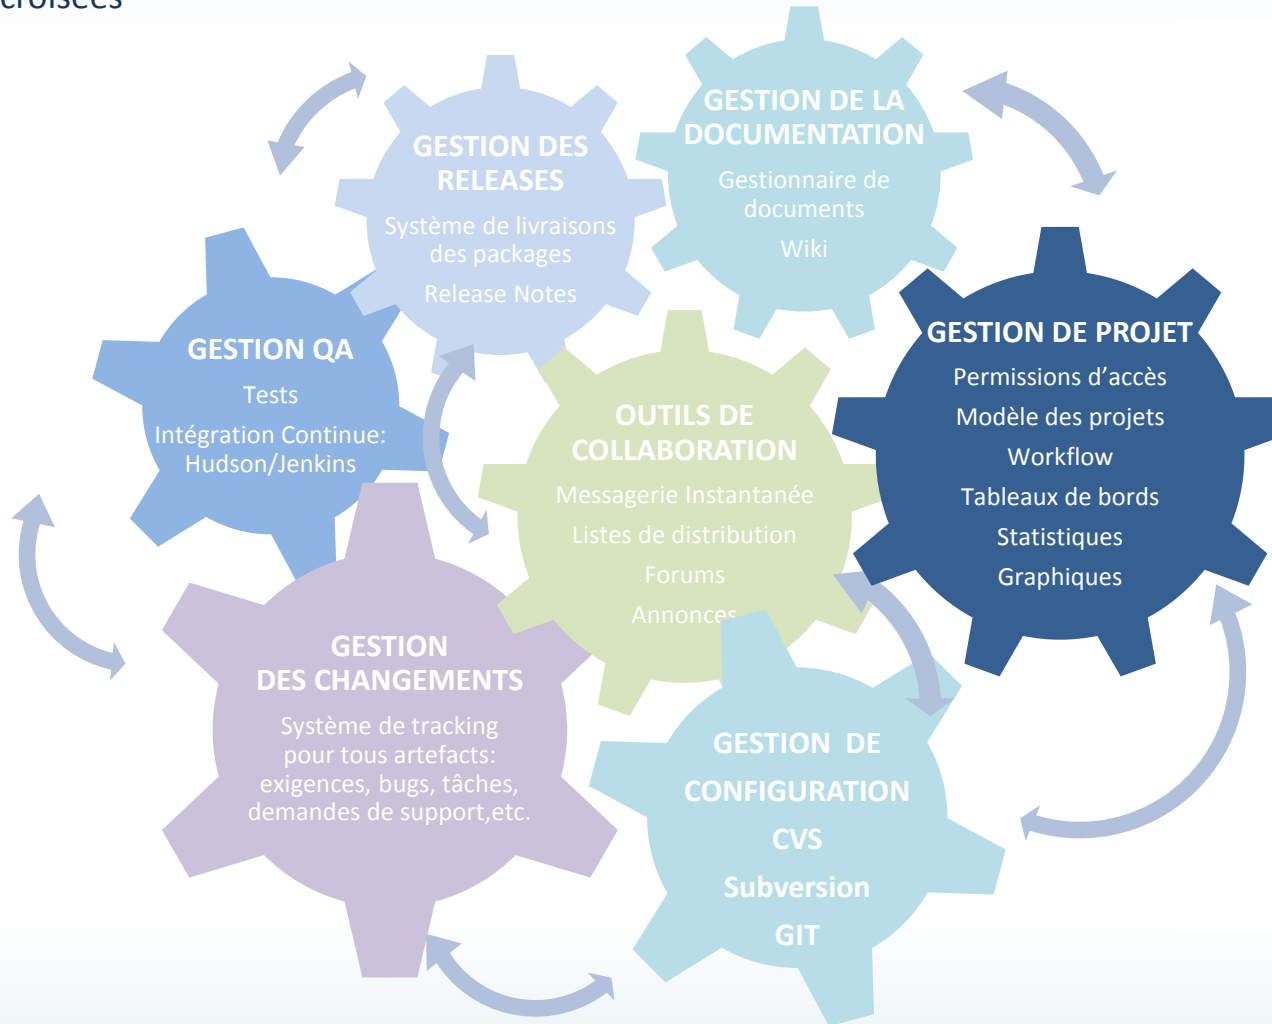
croisées

GESTION DES RELEASES
Système de livraisons des packages
Release Notes

GESTION DE LA DOCUMENTATION
Gestionnaire de documents
Wiki

GESTION QA
Tests
Intégration Continue: Hudson/Jenkins

OUTILS DE COLLABORATION
Messagerie Instantanée
Listes de distribution
Forums
Annonces

GESTION DE PROJET
Permissions d'accès
Modèle des projets
Workflow
Tableaux de bords
Statistiques
Graphiques

GESTION DES CHANGEMENTS
Système de tracking pour tous artefacts: exigences, bugs, tâches, demandes de support,etc.

GESTION DE CONFIGURATION
CVS
Subversion
GIT